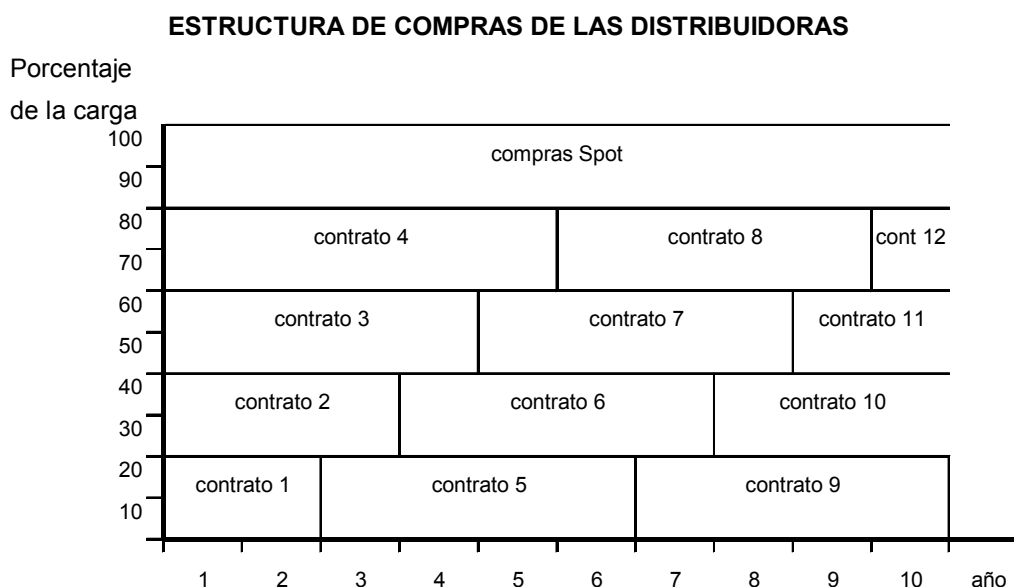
ESTRUCTURA DE COMPRAS DE LAS DISTRIBUIDORAS

Porcentaje de la carga

100
90
80
70
60
50
40
30
20
10

compras Spot

contrato 4
contrato 8
cont 12

contrato 3
contrato 7
contrato 11

contrato 2
contrato 6
contrato 10

contrato 1
contrato 5
contrato 9

1 2 3 4 5 6 7 8 9 10 año